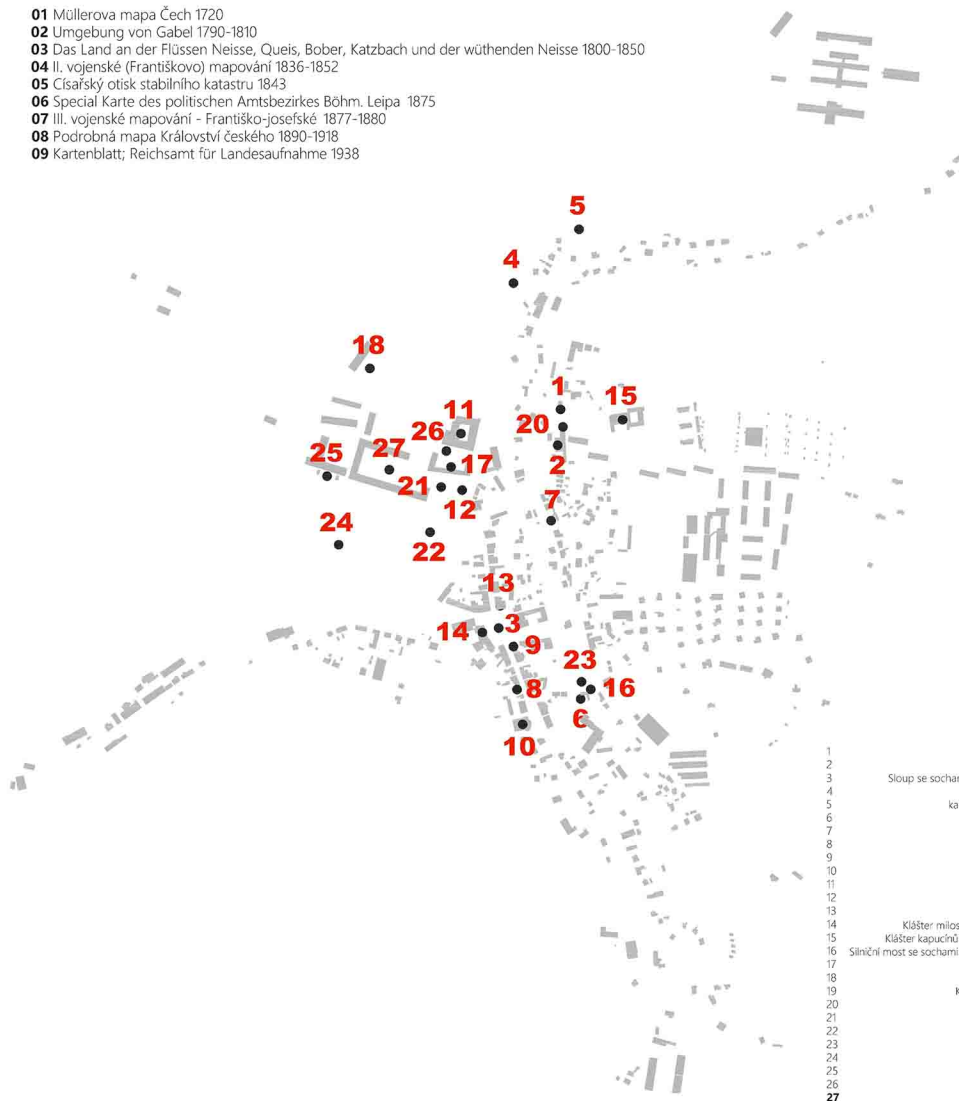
**01** Müllerova mapa Čech 1720
**02** Umgebung von Gabel 1790-1810
**03** Das Land an der Flüssen Neisse, Queis, Bober, Katzbach und der wüthenden Neisse 1800-1850
**04** II. vojenské (Františkovo) mapování 1836-1852
**05** Císařský otisk stabilního katastru 1843
**06** Special Karte des politischen Amtsbezirkes Böhm. Leipa 1875
**07** III. vojenské mapování - Františko-josefské 1877-1880
**08** Podrobná mapa Království českého 1890-1918
**09** Kartenblatt; Reichsamt für Landesaufnahme 1938

5
4
18
1
15
11
20
26
25
27
17
2
21
12
7
24
22
13
14
3
9
23
8
16
6
10

1
2
3 Sloup se sochar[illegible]
4
5 ka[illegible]
6
7
8
9
10
11
12
13
14 Klášter milos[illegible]
15 Klášter kapucínů
16 Silniční most se sochami
17
18
19 K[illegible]
20
21
22
23
24
25
26
**27**